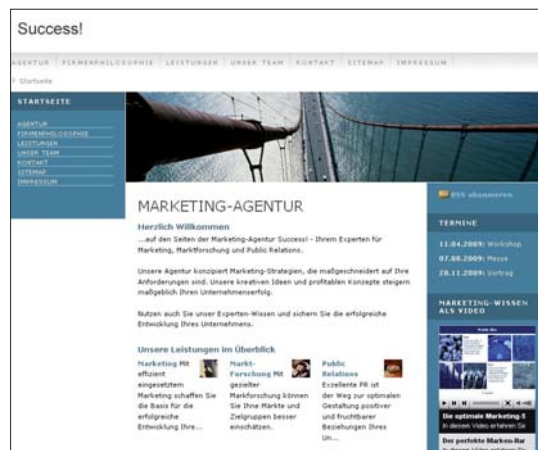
Success!

AGENTUR | FIRMENPHILOSOPHIE | LEISTUNGEN | UNSER TEAM | KONTAKT | SITEMAP | IMPRESSUM

> Startseite

STARTSEITE

AGENTUR
FIRMENPHILOSOPHIE
LEISTUNGEN
UNSER TEAM
KONTAKT
SITEMAP
IMPRESSUM

MARKETING-AGENTUR

Herzlich Willkommen

...auf den Seiten der Marketing-Agentur Success! - Ihrem Experten für Marketing, Marktforschung und Public Relations.

Unsere Agentur konzipiert Marketing-Strategien, die maßgeschneidert auf Ihre Anforderungen sind. Unsere kreativen Ideen und profitablen Konzepte steigern maßgeblich Ihren Unternehmenserfolg.

Nutzen auch Sie unser Experten-Wissen und sichern Sie die erfolgreiche Entwicklung Ihres Unternehmens.

Unsere Leistungen im Überblick

Marketing Mit effizient eingesetztem Marketing schaffen Sie die Basis für die erfolgreiche Entwicklung Ihre...

Markt-Forschung Mit gezielter Marktforschung können Sie Ihre Märkte und Zielgruppen besser einschätzen.

Public Relations Exzellente PR ist der Weg zur optimalen Gestaltung positiver und fruchtbarer Beziehungen Ihres Un...

RSS abonnieren

TERMINE

11.04.2009: Workshop
07.08.2009: Messe
28.11.2009: Vortrag

MARKETING-WISSEN ALS VIDEO

Die optimale Marketing-S
In diesem Video erfahren Sie

Der perfekte Marken-Bar
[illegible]